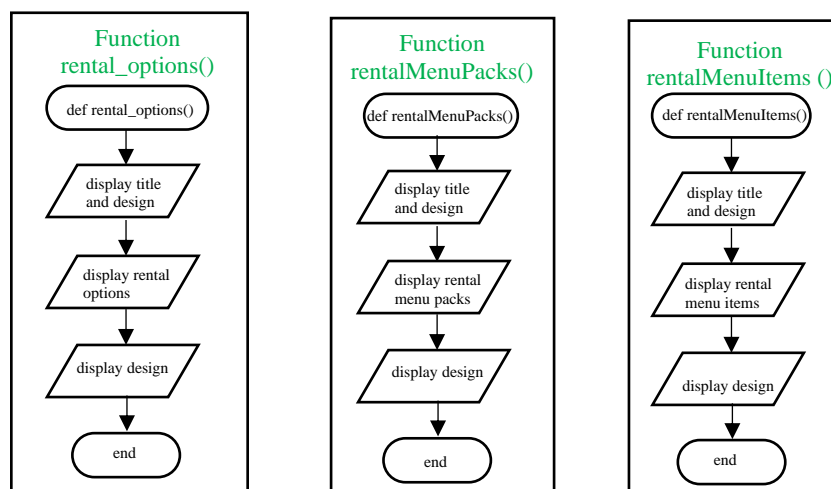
Function rental_options()

def rental_options()

display title and design

display rental options

display design

end

Function rentalMenuPacks()

def rentalMenuPacks()

display title and design

display rental menu packs

display design

end

Function rentalMenuItems ()

def rentalMenuItems()

display title and design

display rental menu items

display design

end